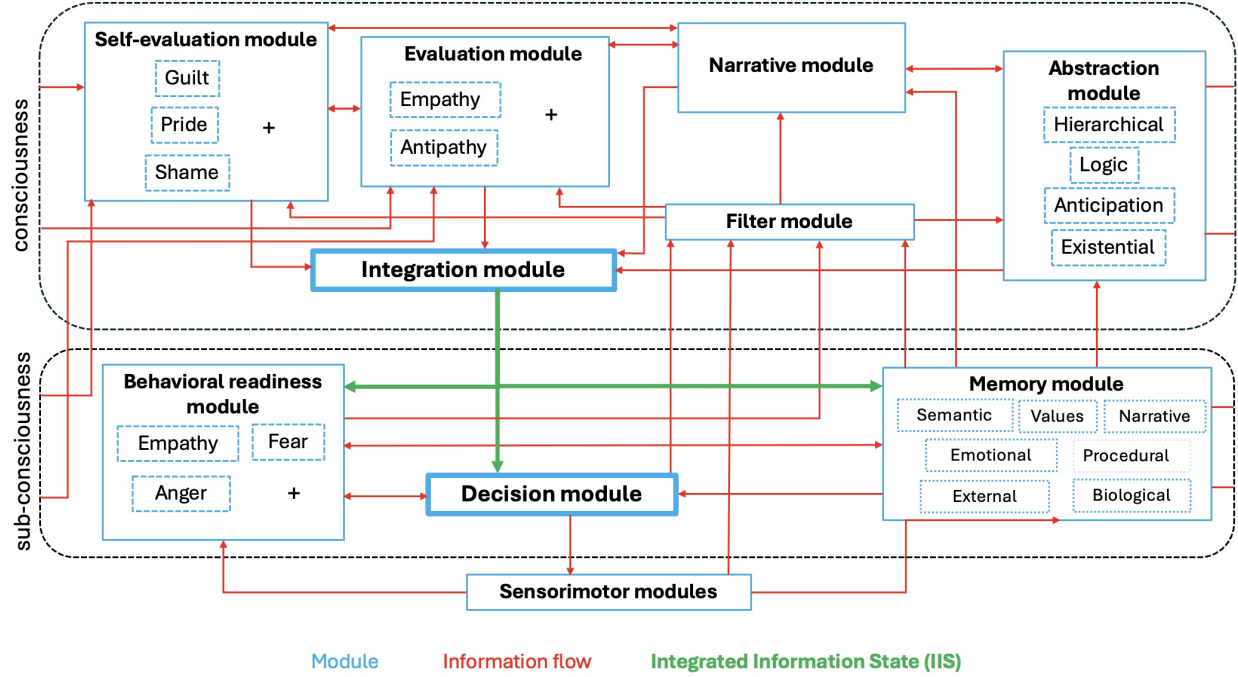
consciousness

Self-evaluation module
Guilt
Pride
Shame
+

Evaluation module
Empathy
Antipathy
+

Narrative module

Abstraction module
Hierarchical
Logic
Anticipation
Existential

Filter module

Integration module

sub-consciousness

Behavioral readiness module
Empathy
Fear
Anger
+

Memory module
Semantic
Values
Narrative
Emotional
Procedural
External
Biological

Decision module

Sensorimotor modules

Module Information flow Integrated Information State (IIS)